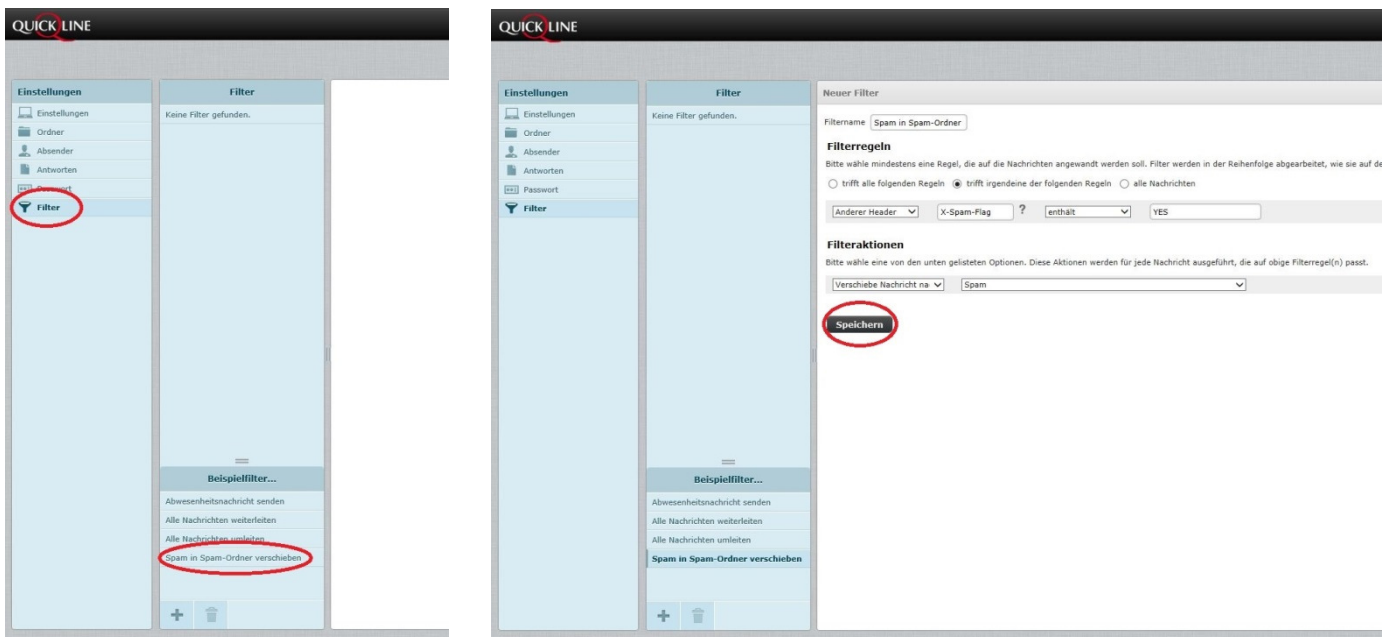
QUICKLINE

Einstellungen
Einstellungen
Ordner
Absender
Antworten
Passwort
Filter

Filter
Keine Filter gefunden.

Beispielfilter...
Abwesenheitsnachricht senden
Alle Nachrichten weiterleiten
Alle Nachrichten umleiten
Spam in Spam-Ordner verschieben

QUICKLINE

Einstellungen
Einstellungen
Ordner
Absender
Antworten
Passwort
Filter

Filter
Keine Filter gefunden.

Beispielfilter...
Abwesenheitsnachricht senden
Alle Nachrichten weiterleiten
Alle Nachrichten umleiten
Spam in Spam-Ordner verschieben

Neuer Filter

Filtername Spam in Spam-Ordner

Filterregeln
Bitte wähle mindestens eine Regel, die auf die Nachrichten angewandt werden soll. Filter werden in der Reihenfolge abgearbeitet, wie sie auf de

trifft alle folgenden Regeln trifft irgendeine der folgenden Regeln alle Nachrichten

Anderer Header X-Spam-Flag ? enthält YES

Filteraktionen
Bitte wähle eine von den unten gelisteten Optionen. Diese Aktionen werden für jede Nachricht ausgeführt, die auf obige Filterregel(n) passt.

Verschiebe Nachricht na Spam

Speichern